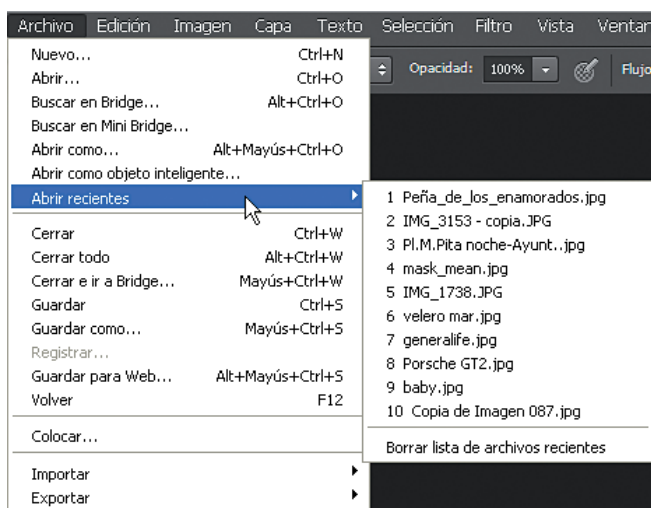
Archivo Edición Imagen Capa Texto Selección Filtro Vista Ventan

Opacidad: 100% Flujo

| | |
|---|---|
| Nuevo... | Ctrl+N |
| Abrir... | Ctrl+O |
| Buscar en Bridge... | Alt+Ctrl+O |
| Buscar en Mini Bridge... | |
| Abrir como... | Alt+Mayús+Ctrl+O |
| Abrir como objeto inteligente... | |
| Abrir recientes | |
| Cerrar | Ctrl+W |
| Cerrar todo | Alt+Ctrl+W |
| Cerrar e ir a Bridge... | Mayús+Ctrl+W |
| Guardar | Ctrl+S |
| Guardar como... | Mayús+Ctrl+S |
| Registrar... | |
| Guardar para Web... | Alt+Mayús+Ctrl+S |
| Volver | F12 |
| Colocar... | |
| Importar | |
| Exportar | |

1 Peña_de_los_enamorados.jpg
2 IMG_3153 - copia.JPG
3 Pl.M.Pita noche-Ayunt..jpg
4 mask_mean.jpg
5 IMG_1738.JPG
6 velero mar.jpg
7 generalife.jpg
8 Porsche GT2.jpg
9 baby.jpg
10 Copia de Imagen 087.jpg

Borrar lista de archivos recientes